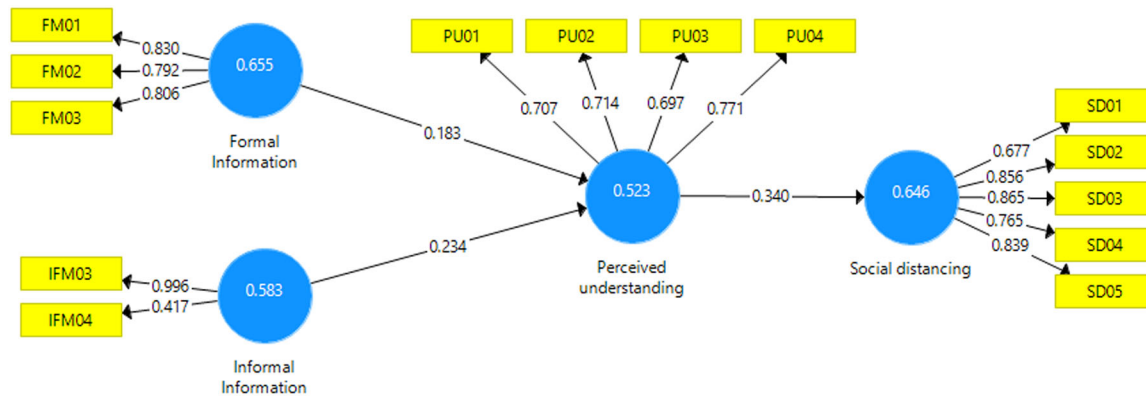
FM01
0.830
FM02
0.792
FM03
0.806
0.655
Formal Information

IFM03
0.996
IFM04
0.417
0.583
Informal Information

0.183
0.234

PU01
PU02
PU03
PU04
0.707
0.714
0.697
0.771
0.523
Perceived understanding

0.340

0.646
Social distancing
0.677
0.856
0.865
0.765
0.839
SD01
SD02
SD03
SD04
SD05